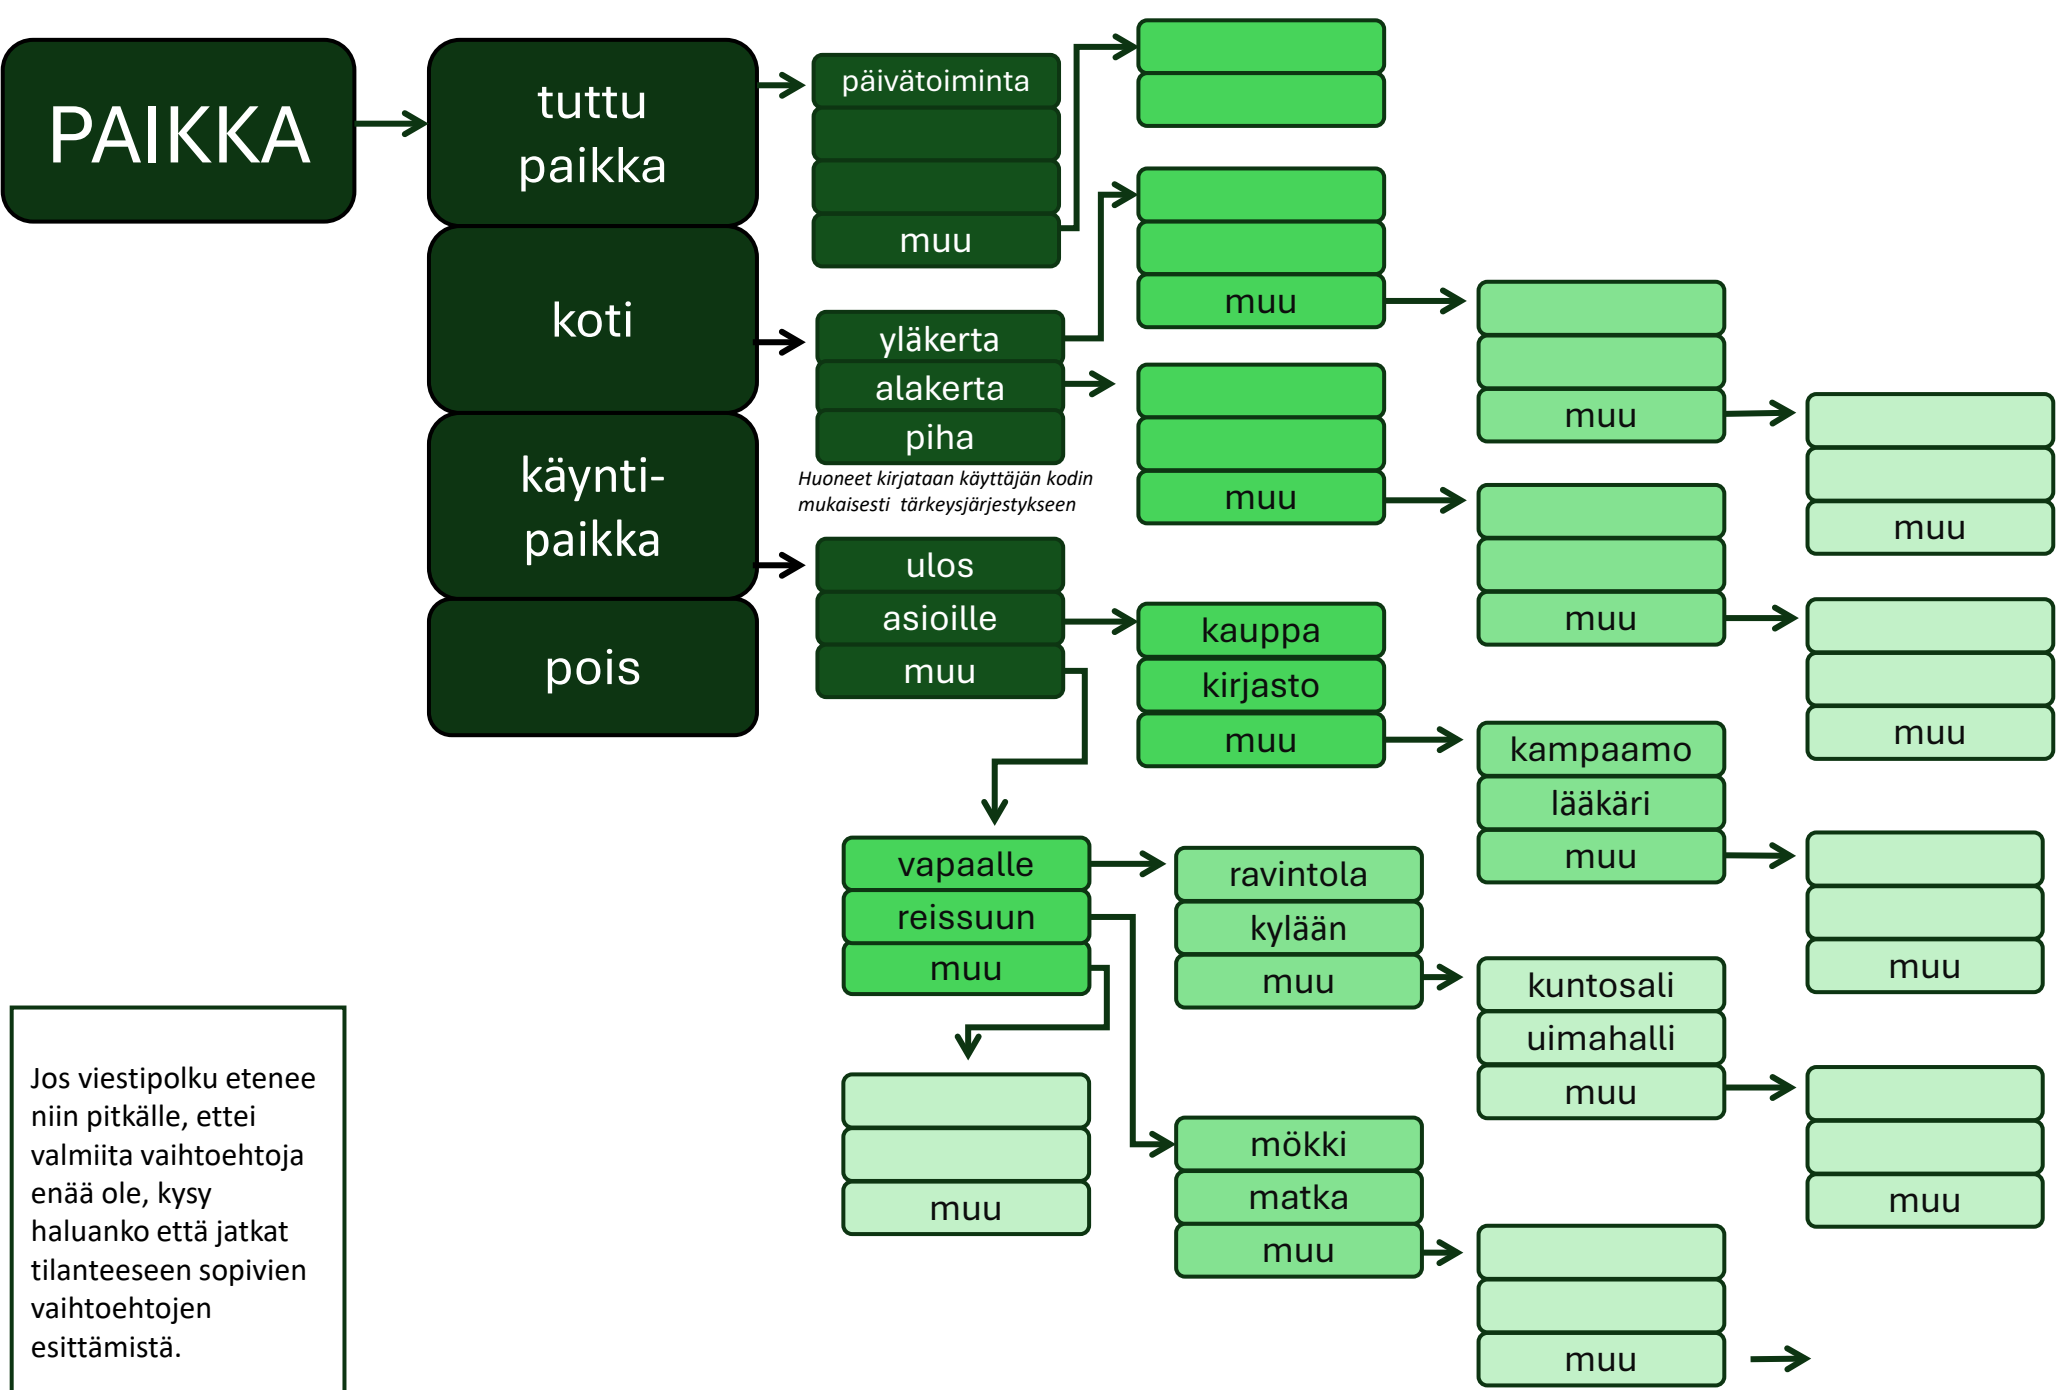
PAIKKA

tuttu paikka

koti

käynti-paikka

pois

päivätoiminta

muu

yläkerta
alakerta
piha

Huoneet kirjataan käyttäjän kodin mukaisesti tärkeysjärjestykseen

ulos
asioille
muu

muu

muu

muu

kauppa
kirjasto
muu

muu

muu

muu

muu

kampaamo
lääkäri
muu

muu

vapaalle
reissuun
muu

ravintola
kylään
muu

kuntosali
uimahalli
muu

muu

muu

mökki
matka
muu

muu

Jos viestipolku etenee niin pitkälle, ettei valmiita vaihtoehtoja enää ole, kysy haluanko että jatkat tilanteeseen sopivien vaihtoehtojen esittämistä.